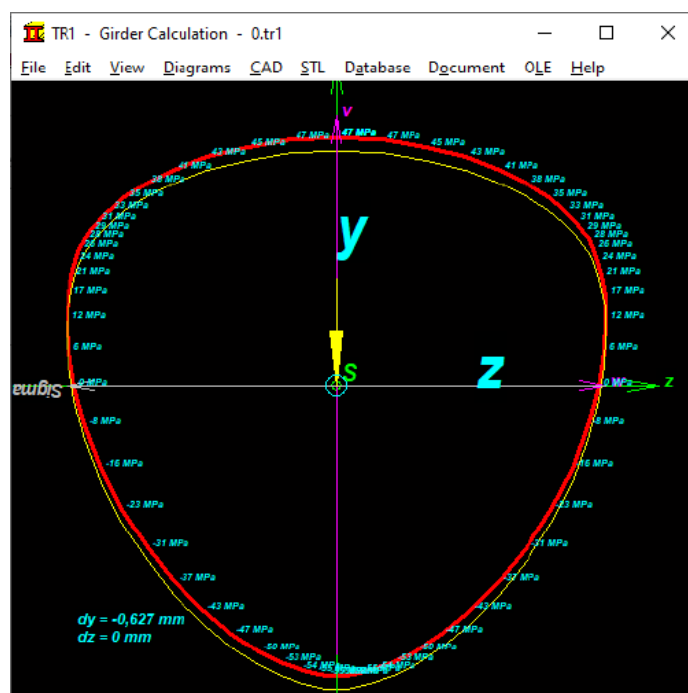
TR1 - Girder Calculation - 0.tr1

File Edit View Diagrams CAD STL Database Document OLE Help

v
47 MPa 47 MPa 47 MPa
45 MPa 45 MPa
43 MPa 43 MPa
41 MPa 41 MPa
38 MPa 38 MPa
35 MPa 35 MPa
33 MPa 33 MPa
31 MPa 31 MPa
29 MPa 29 MPa
28 MPa 28 MPa
26 MPa 26 MPa
24 MPa 24 MPa
21 MPa 21 MPa
17 MPa 17 MPa
12 MPa 12 MPa
6 MPa 6 MPa
y
S
z
Sigma
0 MPa 0 MPa
z
-8 MPa -8 MPa
-16 MPa -16 MPa
-23 MPa -23 MPa
-31 MPa -31 MPa
-37 MPa -37 MPa
-43 MPa -43 MPa
-47 MPa -47 MPa
-50 MPa -50 MPa
-53 MPa -53 MPa
-54 MPa
-55 MPa
dy = -0,627 mm
dz = 0 mm